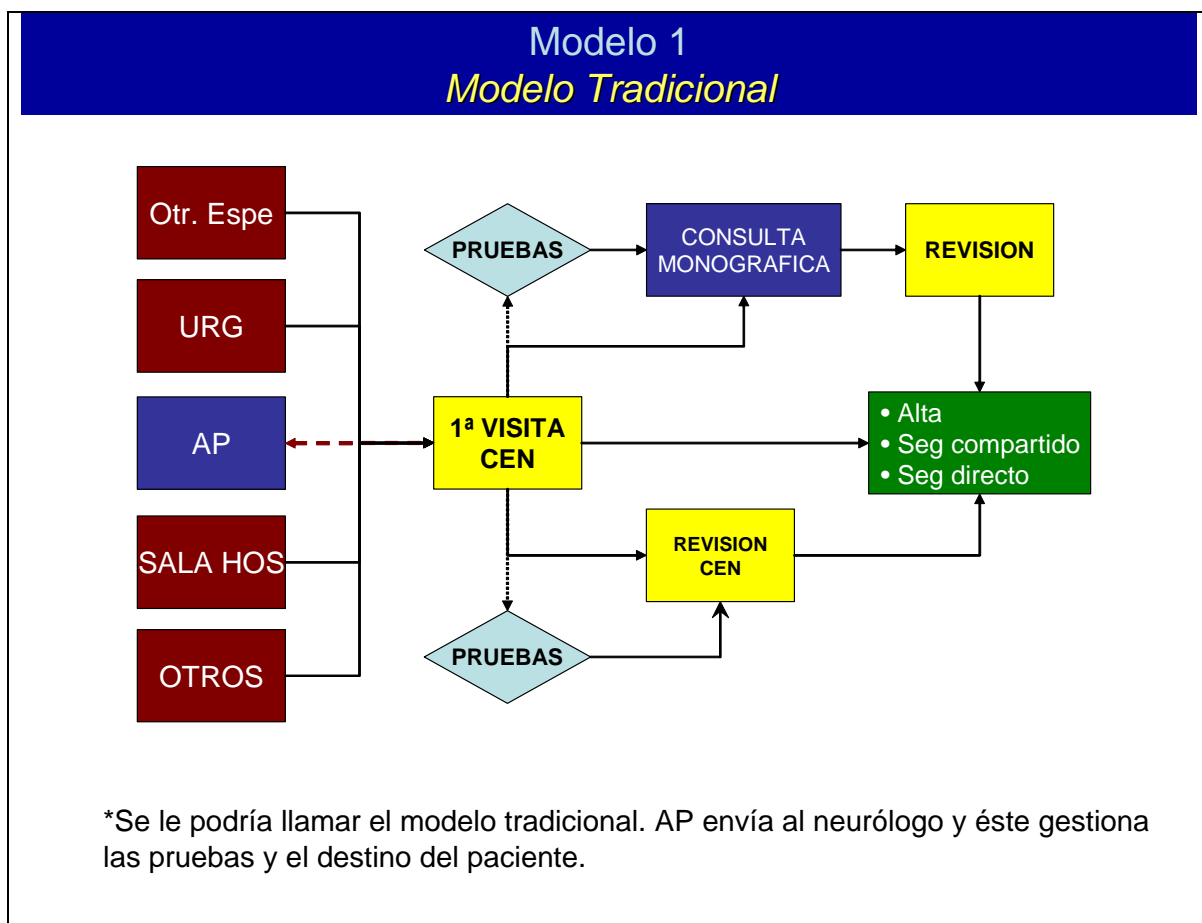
Modelo 1
*Modelo Tradicional*

Otr. Espe

URG

AP

SALA HOS

OTROS

PRUEBAS

CONSULTA MONOGRAFICA

REVISION

1ª VISITA CEN

• Alta
• Seg compartido
• Seg directo

REVISION CEN

PRUEBAS

*Se le podría llamar el modelo tradicional. AP envía al neurólogo y éste gestiona las pruebas y el destino del paciente.